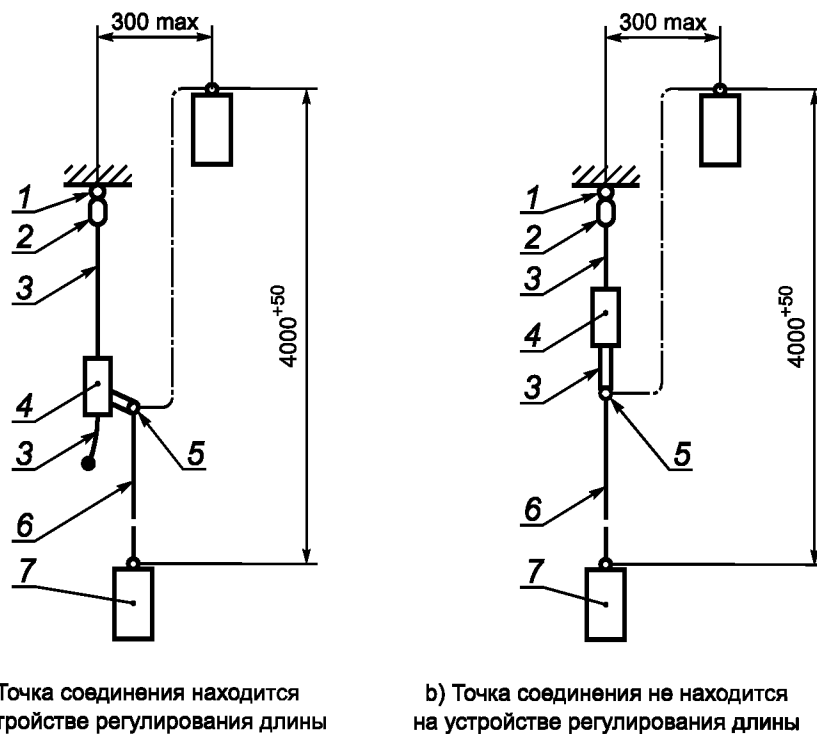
300 max

$4000^{+50}$

1
2
3
4
3
5
6
7

Точка соединения находится
тройстве регулирования длины

300 max

$4000^{+50}$

1
2
3
4
3
5
6
7

b) Точка соединения не находится на устройстве регулирования длины